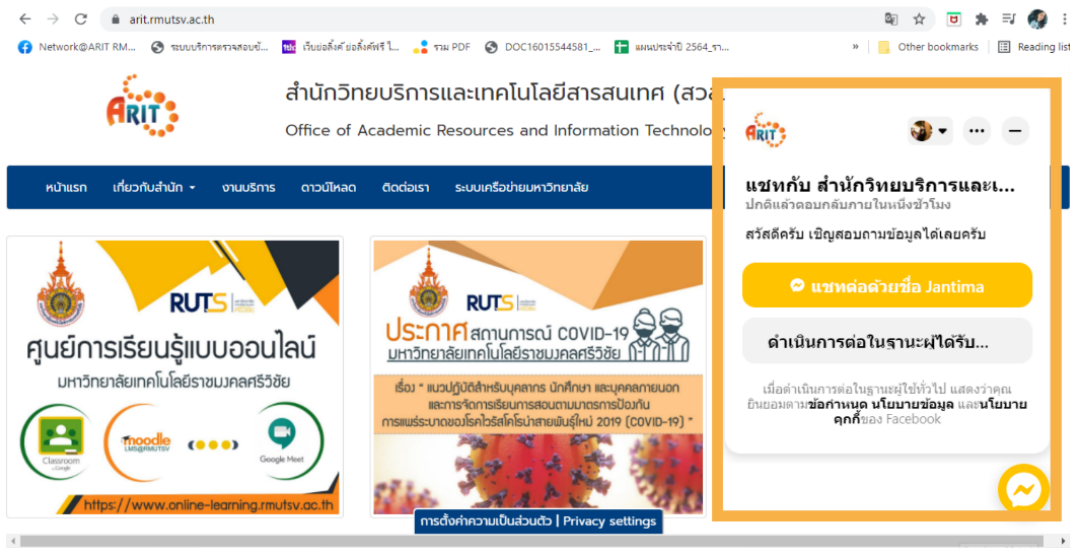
arit.rmutsv.ac.th

Network@ARIT RM... ระบบบริการตรวจสอบข้... เว็บย่อลิงค์ ย่อลิงค์ฟรี ไ... รวม PDF DOC16015544581_... แผนประจำปี 2564_รา... » Other bookmarks Reading list

ARIT

สำนักวิทยบริการและเทคโนโลยีสารสนเทศ (สวส

Office of Academic Resources and Information Technology

หน้าแรก เกี่ยวกับสำนัก งานบริการ ดาวน์โหลด ติดต่อเรา ระบบเครือข่ายมหาวิทยาลัย

RUTS

ศูนย์การเรียนรู้แบบออนไลน์

มหาวิทยาลัยเทคโนโลยีราชมงคลศรีวิชัย

Classroom

moodle LMS@RMUTSV

Google Meet

https://www.online-learning.rmutsv.ac.th

RUTS

ประกาศ สถานการณ์ COVID-19

มหาวิทยาลัยเทคโนโลยีราชมงคลศรีวิชัย

เรื่อง " แนวปฏิบัติสำหรับบุคลากร นักศึกษา และบุคคลภายนอก และการจัดการเรียนการสอนตามมาตรการป้องกัน การแพร่ระบาดของโรคไวรัสโคโรนาสายพันธุ์ใหม่ 2019 (COVID-19) "

การตั้งค่าความเป็นส่วนตัว | Privacy settings

ARIT

แชทกับ สำนักวิทยบริการและ...

ปกติแล้วตอบกลับภายในหนึ่งชั่วโมง

สวัสดีครับ เชิญสอบถามข้อมูลได้เลยครับ

แชทต่อด้วยชื่อ Jantima

ดำเนินการต่อในฐานะผู้ได้รับ...

เมื่อดำเนินการต่อในฐานะผู้ใช้ทั่วไป แสดงว่าคุณยินยอมตามข้อกำหนด นโยบายข้อมูล และนโยบายคุกกี้ของ Facebook